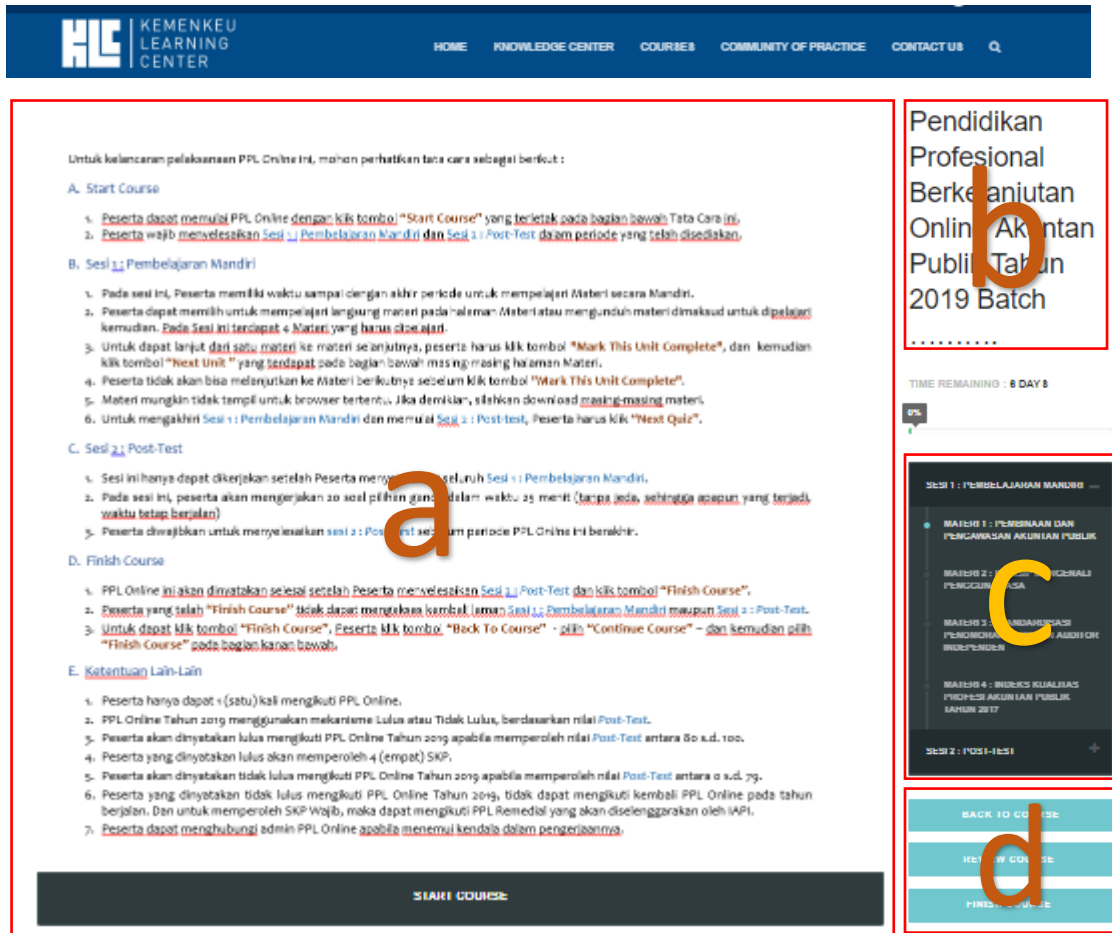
KEMENKEU LEARNING CENTER

HOME KNOWLEDGE CENTER COURSES COMMUNITY OF PRACTICE CONTACT US

Untuk kelancaran pelaksanaan PPL Online ini, mohon perhatikan tata cara sebagai berikut :

A. Start Course

1. Peserta dapat memulai PPL Online dengan klik tombol "Start Course" yang terletak pada bagian bawah Tata Cara ini.
2. Peserta wajib menyelesaikan Sesi 1 : Pembelajaran Mandiri dan Sesi 2 : Post-Test dalam periode yang telah disediakan.

B. Sesi 1 : Pembelajaran Mandiri

1. Pada sesi ini, Peserta memiliki waktu sampai dengan akhir periode untuk mempelajari Materi secara Mandiri.
2. Peserta dapat memilih untuk mempelajari langsung materi pada halaman Materi atau mengunduh materi dimaksud untuk dipelajari kemudian. Pada Sesi ini terdapat 4 Materi yang harus dipelajari.
3. Untuk dapat lanjut dari satu materi ke materi selanjutnya, peserta harus klik tombol "Mark This Unit Complete", dan kemudian klik tombol "Next Unit" yang terdapat pada bagian bawah masing-masing halaman Materi.
4. Peserta tidak akan bisa melanjutkan ke Materi berikutnya sebelum klik tombol "Mark This Unit Complete".
5. Materi mungkin tidak tampil untuk browser tertentu. Jika demikian, silahkan download masing-masing materi.
6. Untuk mengakhiri Sesi 1 : Pembelajaran Mandiri dan memulai Sesi 2 : Post-test, Peserta harus klik "Next Quiz".

C. Sesi 2 : Post-Test

1. Sesi ini hanya dapat dikerjakan setelah Peserta meny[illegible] seluruh Sesi 1 : Pembelajaran Mandiri.
2. Pada sesi ini, peserta akan mengerjakan 20 soal pilihan gan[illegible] dalam waktu 25 menit (tanpa jeda, sehingga apapun yang terjadi, waktu tetap berjalan)
3. Peserta diwajibkan untuk menyelesaikan sesi 2 : Pos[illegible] se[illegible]um periode PPL Online ini berakhir.

D. Finish Course

1. PPL Online ini akan dinyatakan selesai setelah Peserta menyelesaikan Sesi 2 : Post-Test dan klik tombol "Finish Course".
2. Peserta yang telah "Finish Course" tidak dapat mengakses kembali laman Sesi 1 : Pembelajaran Mandiri maupun Sesi 2 : Post-Test.
3. Untuk dapat klik tombol "Finish Course", Peserta klik tombol "Back To Course" - pilih "Continue Course" – dan kemudian pilih "Finish Course" pada bagian kanan bawah.

E. Ketentuan Lain-Lain

1. Peserta hanya dapat 1 (satu) kali mengikuti PPL Online.
2. PPL Online Tahun 2019 menggunakan mekanisme Lulus atau Tidak Lulus, berdasarkan nilai Post-Test.
3. Peserta akan dinyatakan lulus mengikuti PPL Online Tahun 2019 apabila memperoleh nilai Post-Test antara 80 s.d. 100.
4. Peserta yang dinyatakan lulus akan memperoleh 4 (empat) SKP.
5. Peserta akan dinyatakan tidak lulus mengikuti PPL Online Tahun 2019 apabila memperoleh nilai Post-Test antara 0 s.d. 79.
6. Peserta yang dinyatakan tidak lulus mengikuti PPL Online Tahun 2019, tidak dapat mengikuti kembali PPL Online pada tahun berjalan. Dan untuk memperoleh SKP Wajib, maka dapat mengikuti PPL Remedial yang akan diselenggarakan oleh IAPI.
7. Peserta dapat menghubungi admin PPL Online apabila menemui kendala dalam pengerjaannya.

START COURSE

a

Pendidikan Profesional Berke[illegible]anjutan Onlin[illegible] Ak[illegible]ntan Publi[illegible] Tahun 2019 Batch ..........

b

TIME REMAINING : 6 DAY S

0%

SESI 1 : PEMBELAJARAN MANDIRI

MATERI 1 : PEMBINAAN DAN PENGAWASAN AKUNTAN PUBLIK

MATERI 2 : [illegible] PENGGUNA JASA

MATERI 3 : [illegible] AUDITOR INDEPENDEN

MATERI 4 : INDEKS KUALITAS PROFESI AKUNTAN PUBLIK TAHUN 2017

SESI 2 : POST-TEST

c

BACK TO CO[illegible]

RE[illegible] COURSE

FINI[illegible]

d